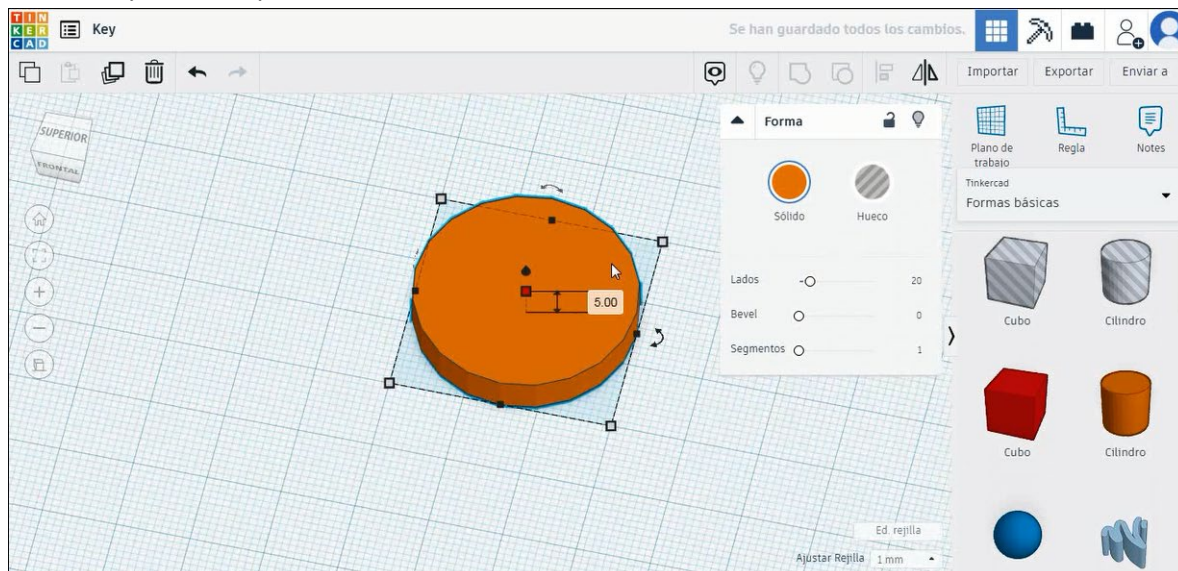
TIN KER CAD

Key

Se han guardado todos los cambios.

Importar

Exportar

Enviar a

SUPERIOR

FRONTAL

5.00

Forma

Sólido

Hueco

Lados

20

Bevel

0

Segmentos

1

Plano de trabajo

Regla

Notes

Tinkercad

Formas básicas

Cubo

Cilindro

Cubo

Cilindro

Ed. rejilla

Ajustar Rejilla

1 mm